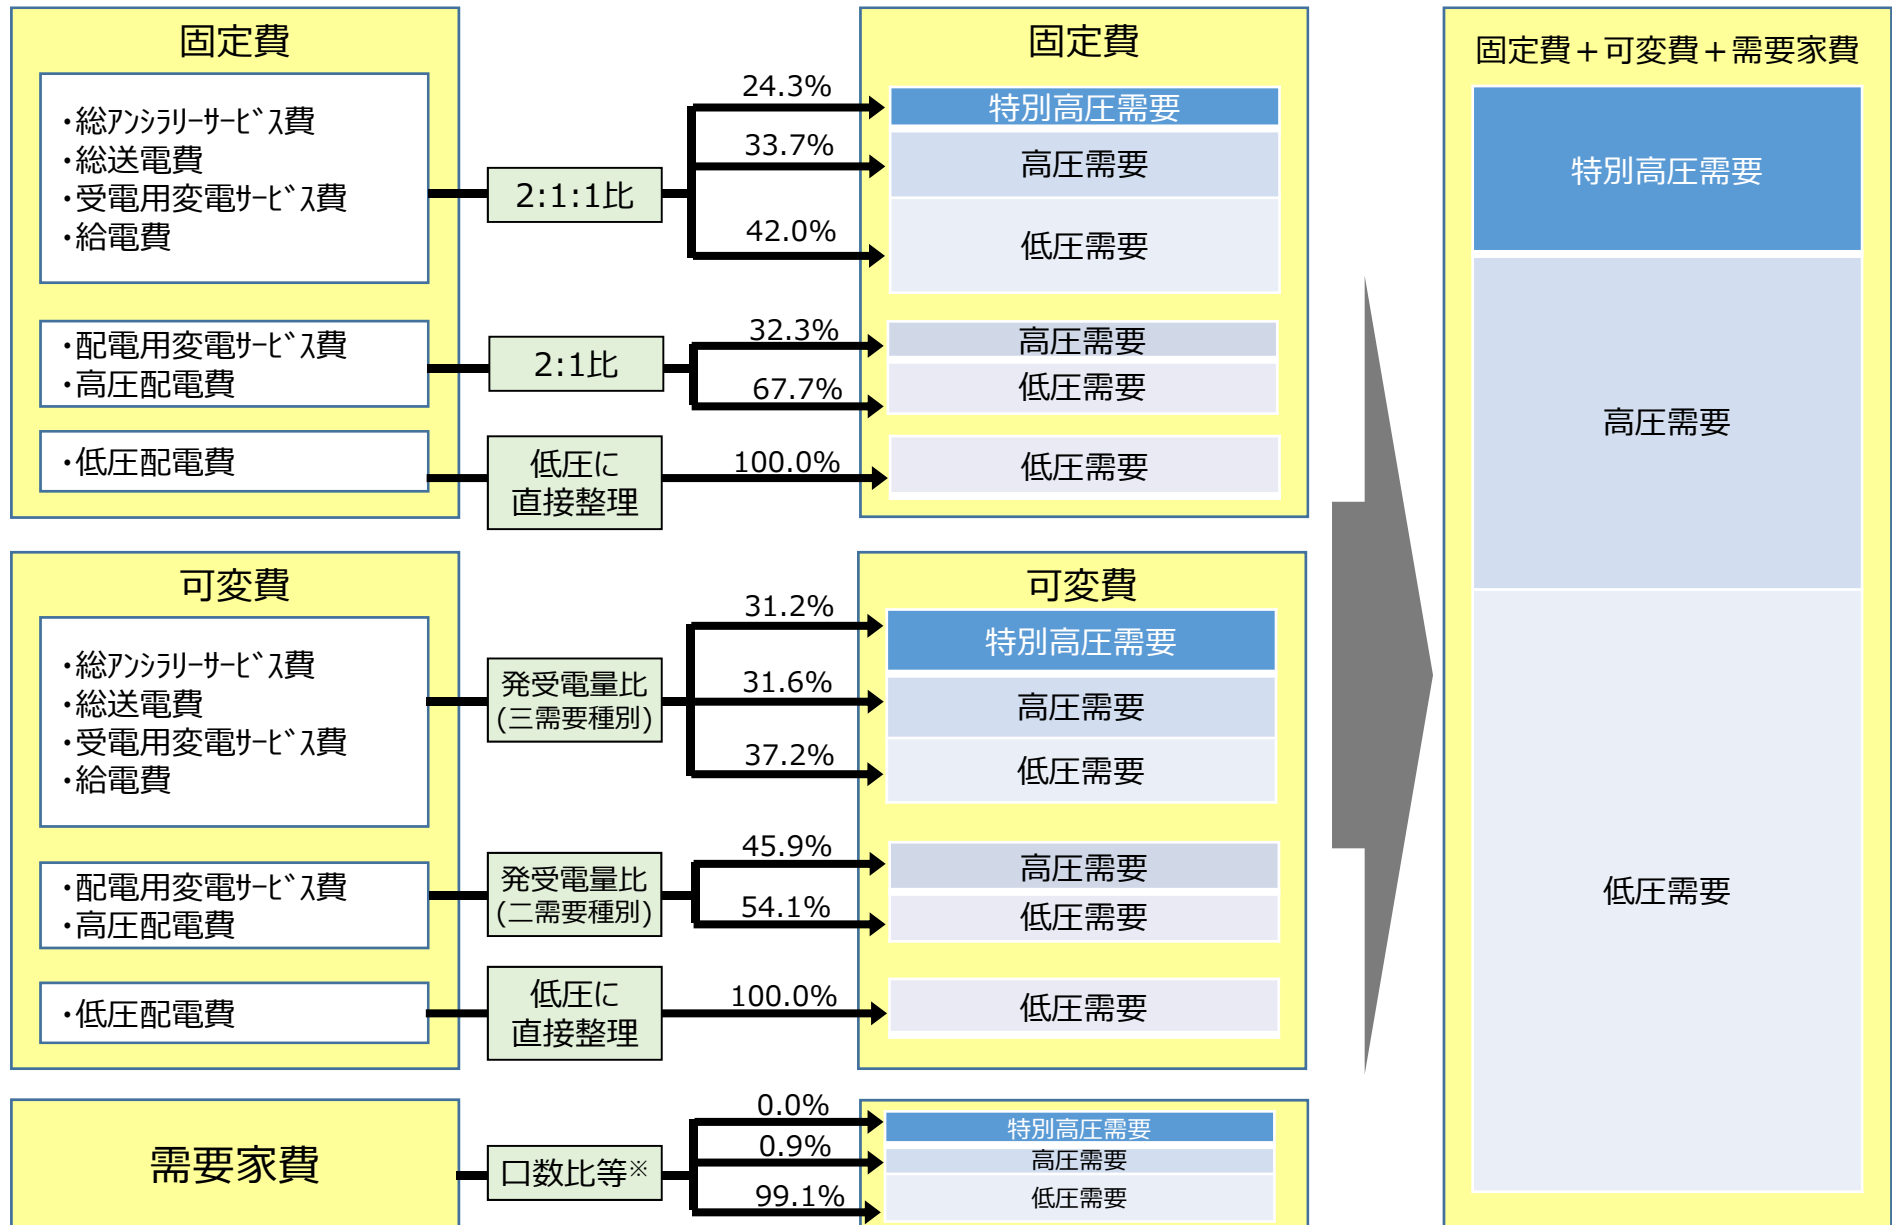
固定費

・総ｱﾝｼﾗﾘｰｻｰﾋﾞｽ費
・総送電費
・受電用変電ｻｰﾋﾞｽ費
・給電費

2:1:1比

24.3%
33.7%
42.0%

固定費

特別高圧需要
高圧需要
低圧需要

・配電用変電ｻｰﾋﾞｽ費
・高圧配電費

2:1比

32.3%
67.7%

高圧需要
低圧需要

・低圧配電費

低圧に直接整理

100.0%

低圧需要

可変費

・総ｱﾝｼﾗﾘｰｻｰﾋﾞｽ費
・総送電費
・受電用変電ｻｰﾋﾞｽ費
・給電費

発受電量比(三需要種別)

31.2%
31.6%
37.2%

可変費

特別高圧需要
高圧需要
低圧需要

・配電用変電ｻｰﾋﾞｽ費
・高圧配電費

発受電量比(二需要種別)

45.9%
54.1%

高圧需要
低圧需要

・低圧配電費

低圧に直接整理

100.0%

低圧需要

需要家費

口数比等※

0.0%
0.9%
99.1%

特別高圧需要
高圧需要
低圧需要

固定費＋可変費＋需要家費

特別高圧需要
高圧需要
低圧需要